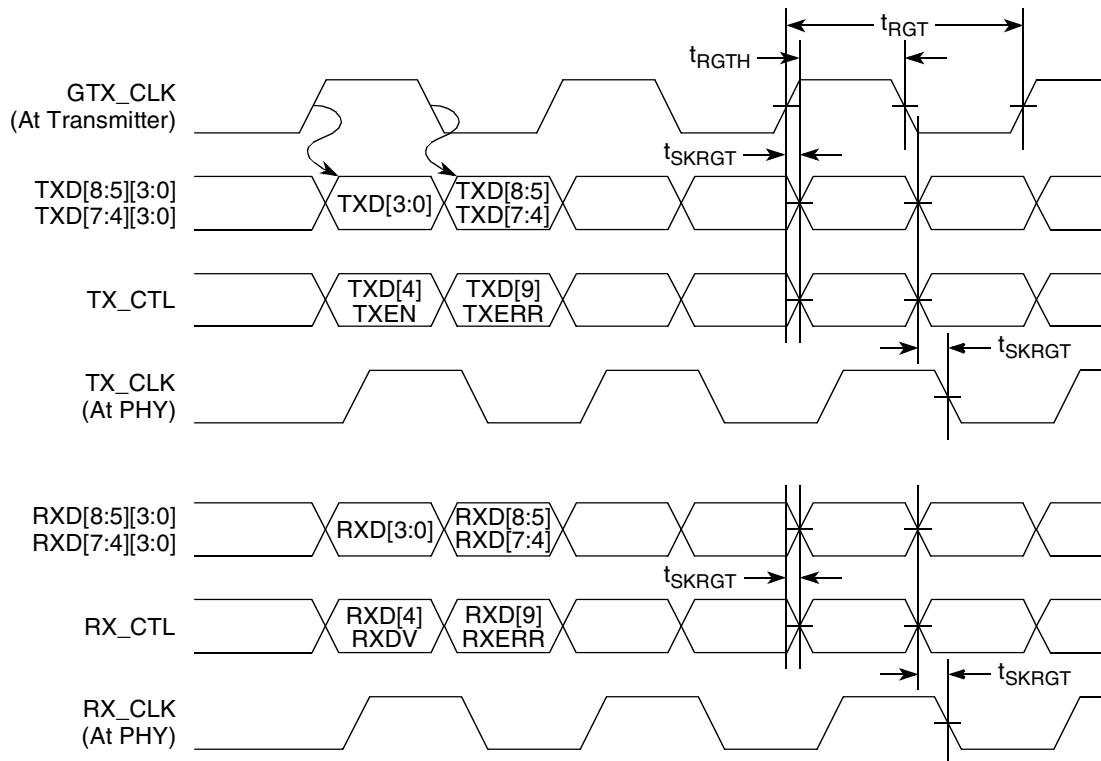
$t_{RGT}$

$t_{RGTH}$

GTX_CLK
(At Transmitter)

$t_{SKRGT}$

TXD[8:5][3:0]
TXD[7:4][3:0]

TXD[3:0]

TXD[8:5]
TXD[7:4]

TX_CTL

TXD[4]
TXEN

TXD[9]
TXERR

$t_{SKRGT}$

TX_CLK
(At PHY)

RXD[8:5][3:0]
RXD[7:4][3:0]

RXD[3:0]

RXD[8:5]
RXD[7:4]

$t_{SKRGT}$

RX_CTL

RXD[4]
RXDV

RXD[9]
RXERR

$t_{SKRGT}$

RX_CLK
(At PHY)